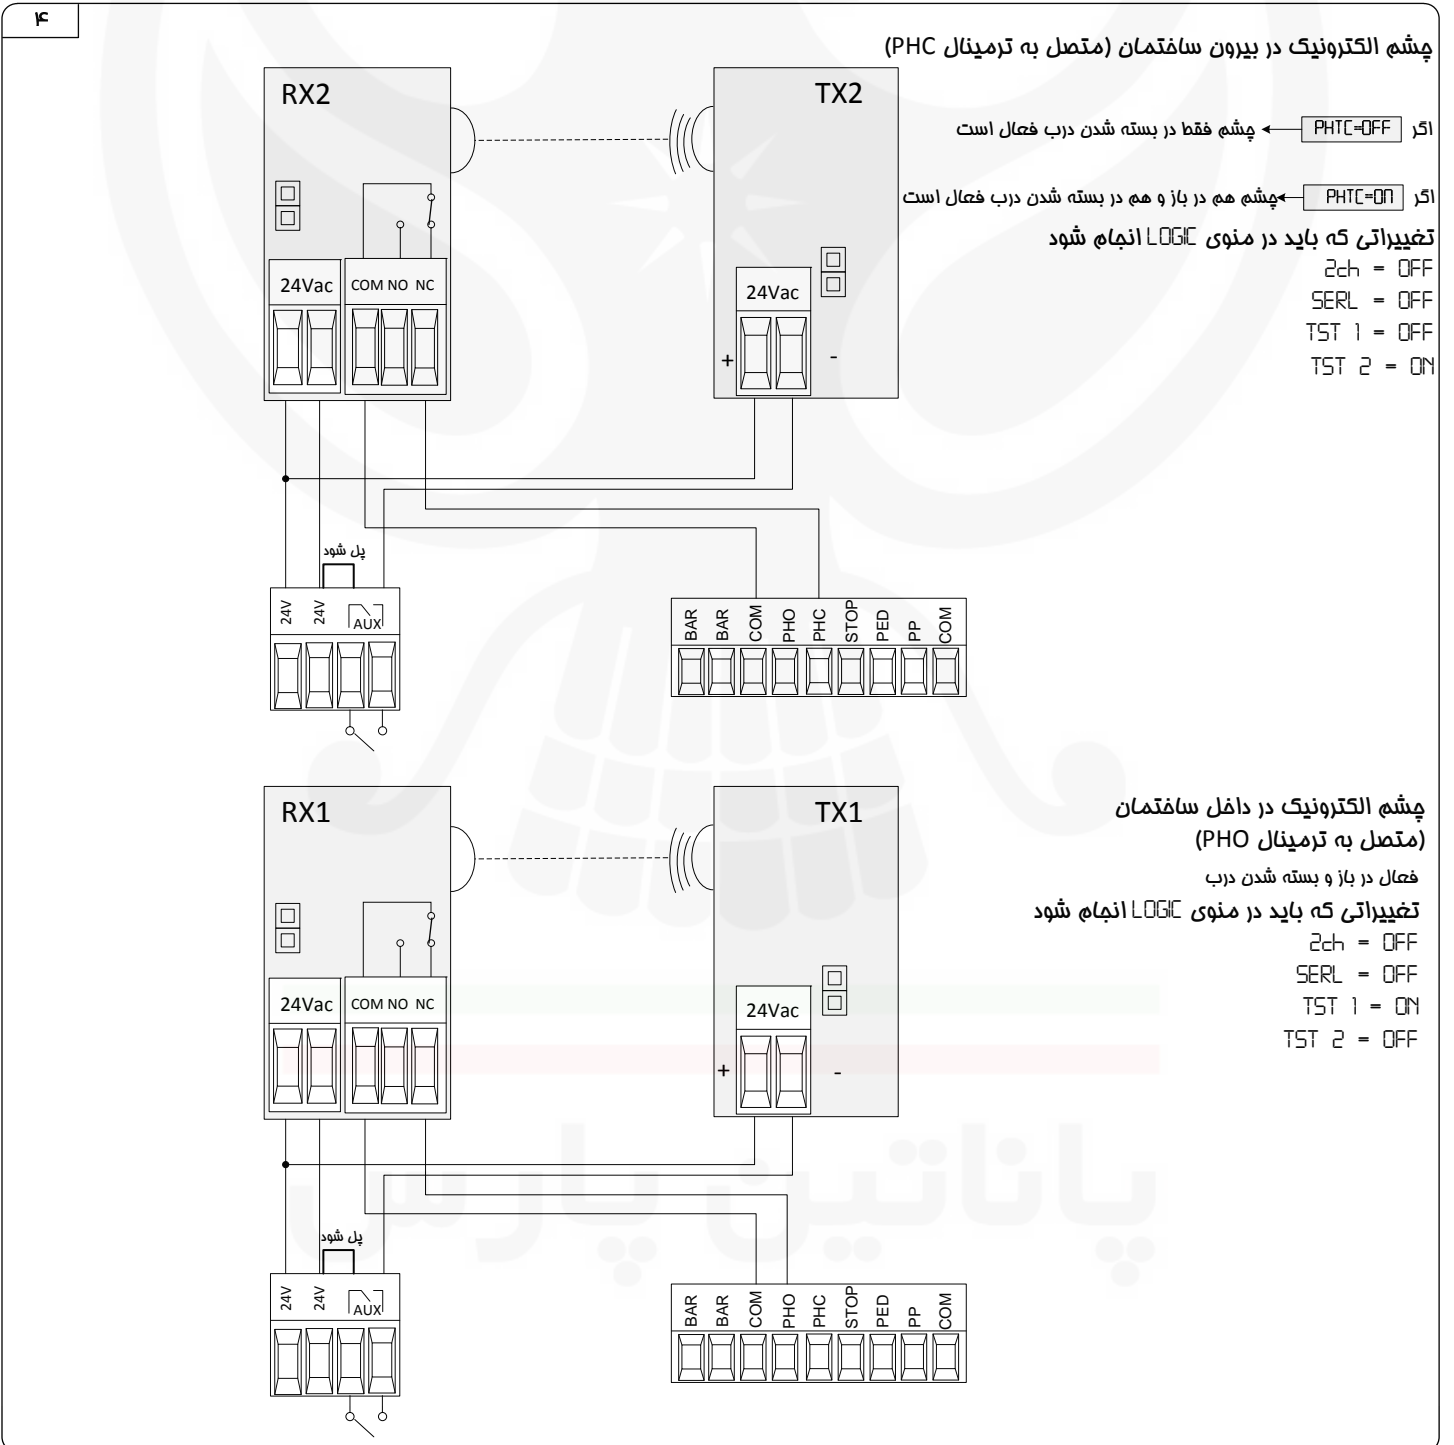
۴

چشم الکترونیک در بیرون ساختمان (متصل به ترمینال PHC)

RX2

TX2

اگر PHTC=OFF چشم فقط در بسته شدن درب فعال است

اگر PHTC=ON چشم هم در باز و هم در بسته شدن درب فعال است

تغییراتی که باید در منوی LOGIC انجام شود

2ch = OFF
SERL = OFF
TST 1 = OFF
TST 2 = ON

24Vac COM NO NC

24Vac

+ -

پل شود

24V 24V AUX

BAR BAR COM PHO PHC STOP PED PP COM

RX1

TX1

چشم الکترونیک در داخل ساختمان (متصل به ترمینال PHO)

فعال در باز و بسته شدن درب

تغییراتی که باید در منوی LOGIC انجام شود

2ch = OFF
SERL = OFF
TST 1 = ON
TST 2 = OFF

24Vac COM NO NC

24Vac

+ -

پل شود

24V 24V AUX

BAR BAR COM PHO PHC STOP PED PP COM